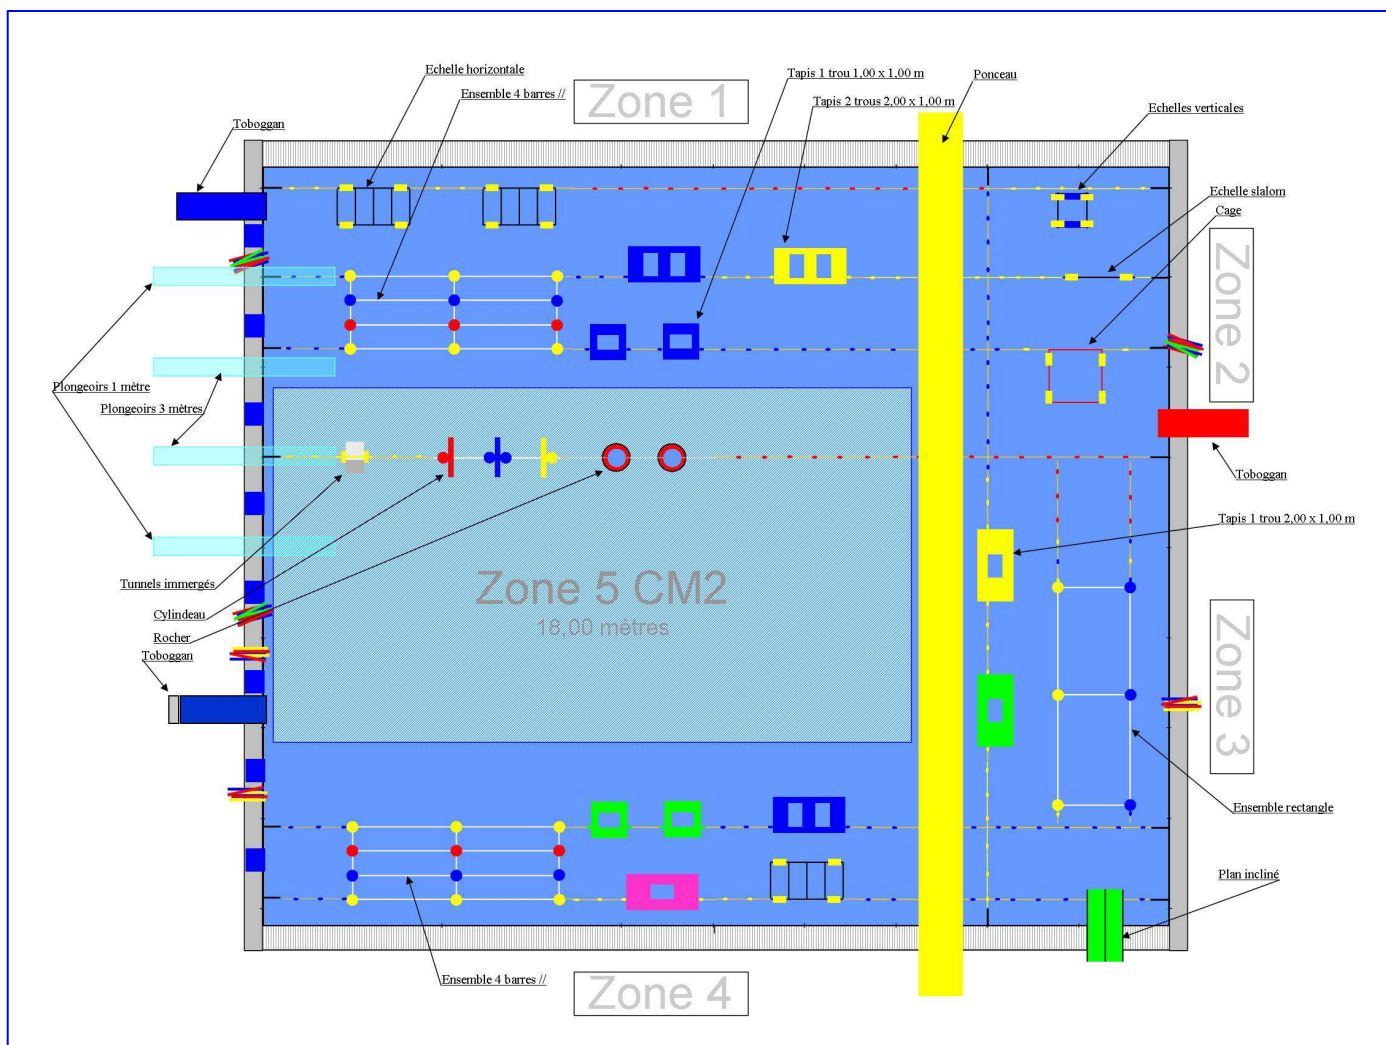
Echelle horizontale
Ensemble 4 barres //
Zone 1
Tapis 1 trou 1,00 x 1,00 m
Tapis 2 trous 2,00 x 1,00 m
Ponceau
Echelles verticales
Toboggan
Echelle slalom
Cage
Zone 2
Plongeoirs 1 mètre
Plongeoirs 3 mètres
Toboggan
Tapis 1 trou 2,00 x 1,00 m
Zone 5 CM2
18,00 mètres
Tunnels immergés
Cylindeau
Rocher
Toboggan
Zone 3
Ensemble rectangle
Plan incliné
Ensemble 4 barres //
Zone 4